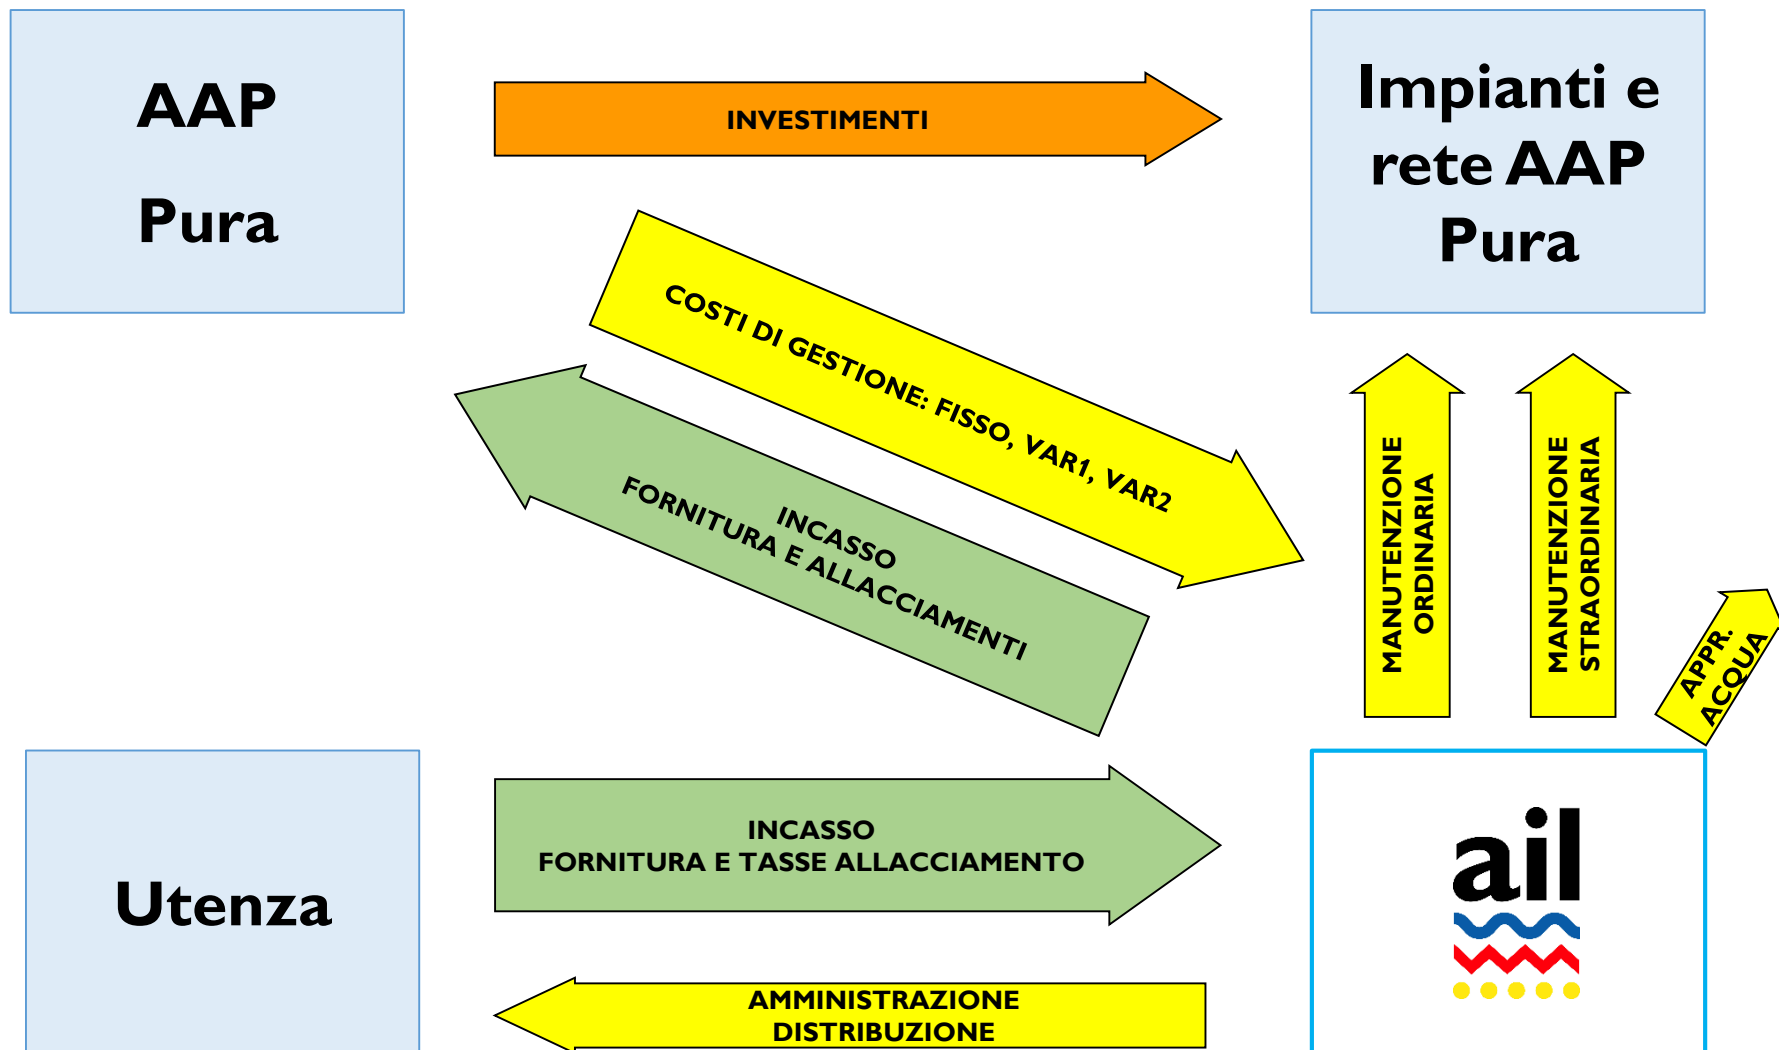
AAP

Pura

INVESTIMENTI

Impianti e rete AAP Pura

COSTI DI GESTIONE: FISSO, VAR1, VAR2

INCASSO
FORNITURA E ALLACCIAMENTI

MANUTENZIONE ORDINARIA

MANUTENZIONE STRAORDINARIA

APPR. ACQUA

Utenza

INCASSO
FORNITURA E TASSE ALLACCIAMENTO

ail

AMMINISTRAZIONE
DISTRIBUZIONE